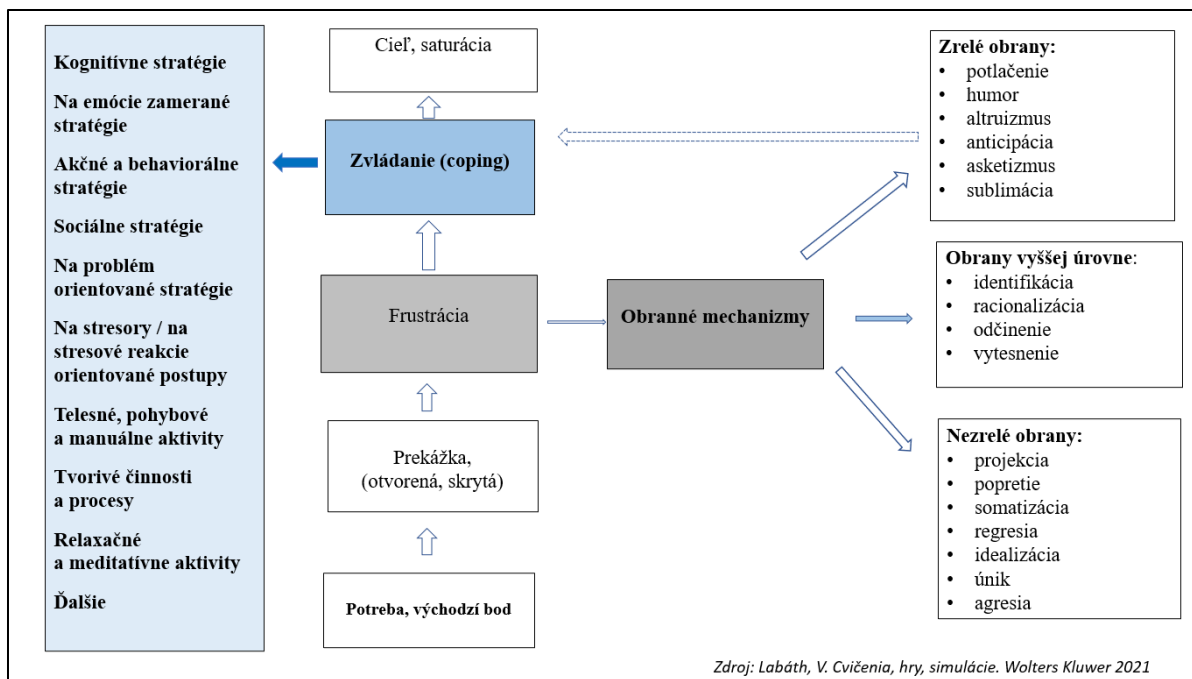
Kognitívne stratégie

Na emócie zamerané stratégie

Akčné a behaviorálne stratégie

Sociálne stratégie

Na problém orientované stratégie

Na stresory / na stresové reakcie orientované postupy

Telesné, pohybové a manuálne aktivity

Tvorivé činnosti a procesy

Relaxačné a meditatívne aktivity

Ďalšie

Cieľ, saturácia

Zvládanie (coping)

Frustrácia

Prekážka, (otvorená, skrytá)

Potreba, východzí bod

Obranné mechanizmy

Zrelé obrany:
- potlačenie
- humor
- altruizmus
- anticipácia
- asketizmus
- sublimácia

Obrany vyššej úrovne:
- identifikácia
- racionalizácia
- odčinenie
- vytesnenie

Nezrelé obrany:
- projekcia
- popretie
- somatizácia
- regresia
- idealizácia
- únik
- agresia

Zdroj: Labáth, V. Cvičenia, hry, simulácie. Wolters Kluwer 2021